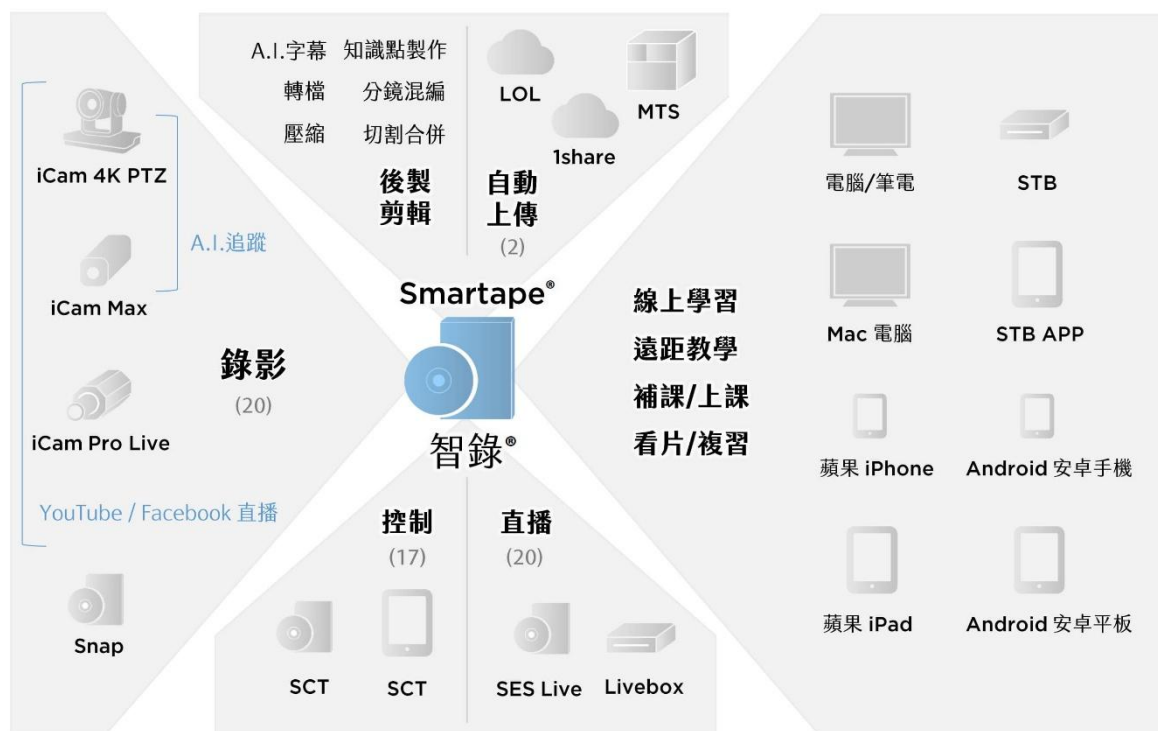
A.I.字幕 知識點製作
轉檔 分鏡混編
壓縮 切割合併

後製
剪輯

LOL
1share
MTS

自動
上傳
(2)

iCam 4K PTZ
iCam Max
A.I.追蹤
iCam Pro Live
YouTube / Facebook 直播
Snap

錄影
(20)

Smartape®
智錄®

線上學習
遠距教學
補課/上課
看片/複習

電腦/筆電
STB
Mac 電腦
STB APP
蘋果 iPhone
Android 安卓手機
蘋果 iPad
Android 安卓平板

控制
(17)
SCT
SCT

直播
(20)
SES Live
Livebox